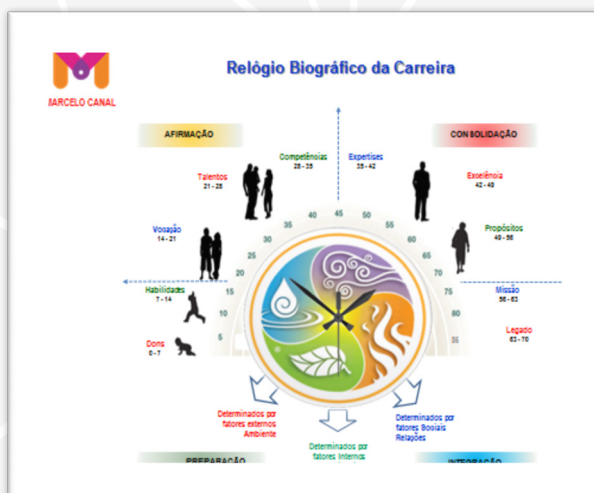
MARCELO CANAL

Relógio Biográfico da Carreira

AFIRMAÇÃO

CONSOLIDAÇÃO

Competências
28 - 35

Expertises
35 - 42

Talentos
21 - 28

Excelência
42 - 49

Vocação
14 - 21

Propósitos
49 - 56

Habilidades
7 - 14

Missão
56 - 63

Dons
0 - 7

Legado
63 - 70

5 10 15 20 25 30 35 40 45 50 55 60 65 70 75 80 85

Determinados por fatores externos Ambiente

Determinados por fatores internos

Determinados por fatores Sociais Relações

PREPARAÇÃO

INTEGRAÇÃO